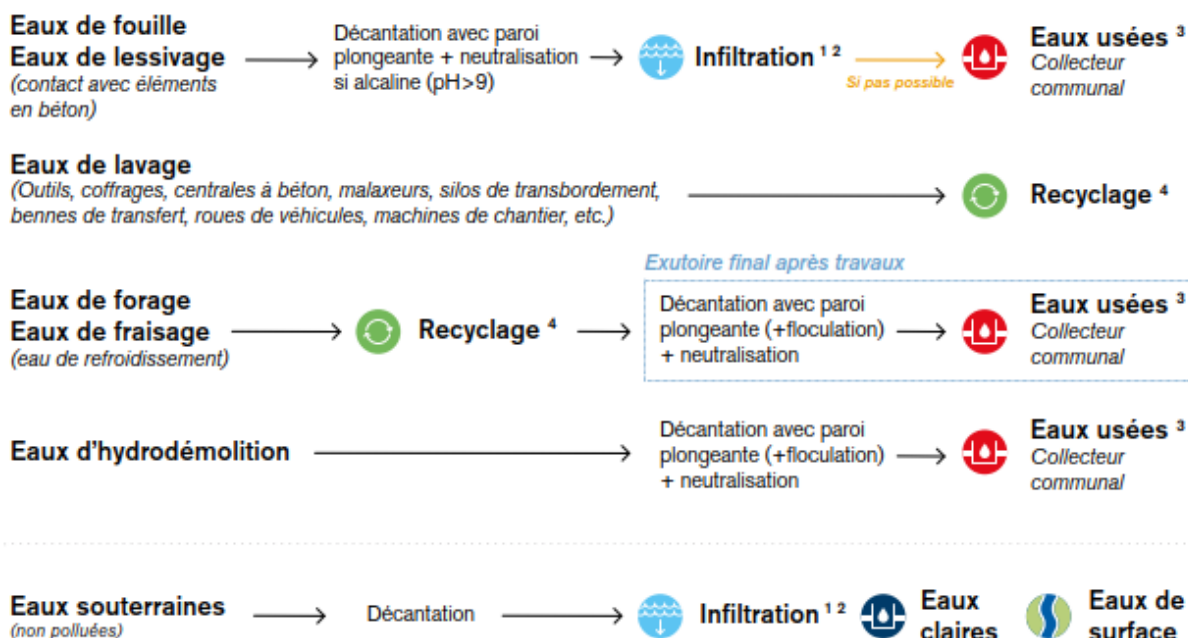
Eaux de fouille
Eaux de lessivage
(contact avec éléments en béton)

Décantation avec paroi plongeante + neutralisation si alcaline (pH>9)

Infiltration $^{1\ 2}$

Si pas possible

Eaux usées $^{3}$
Collecteur communal

Eaux de lavage
(Outils, coffrages, centrales à béton, malaxeurs, silos de transbordement, bennes de transfert, roues de véhicules, machines de chantier, etc.)

Recyclage $^{4}$

Exutoire final après travaux

Eaux de forage
Eaux de fraisage
(eau de refroidissement)

Recyclage $^{4}$

Décantation avec paroi plongeante (+floculation) + neutralisation

Eaux usées $^{3}$
Collecteur communal

Eaux d'hydrodémolition

Décantation avec paroi plongeante (+floculation) + neutralisation

Eaux usées $^{3}$
Collecteur communal

Eaux souterraines
(non polluées)

Décantation

Infiltration $^{1\ 2}$

Eaux claires

Eaux de surface